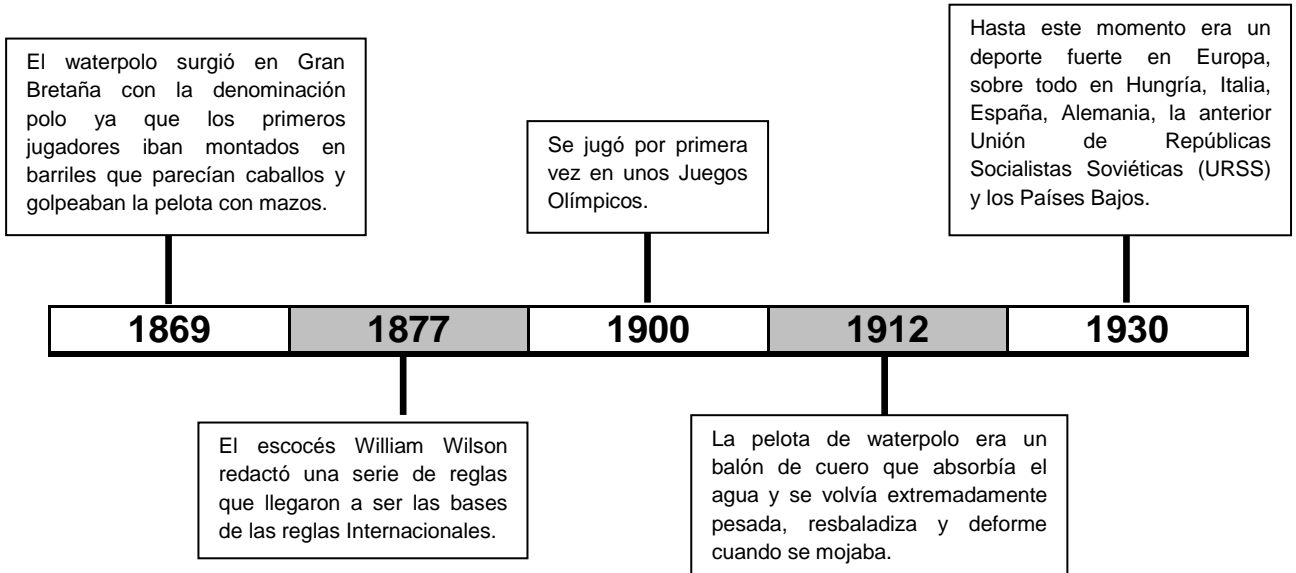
El waterpolo surgió en Gran Bretaña con la denominación polo ya que los primeros jugadores iban montados en barriles que parecían caballos y golpeaban la pelota con mazos.

Se jugó por primera vez en unos Juegos Olímpicos.

Hasta este momento era un deporte fuerte en Europa, sobre todo en Hungría, Italia, España, Alemania, la anterior Unión de Repúblicas Socialistas Soviéticas (URSS) y los Países Bajos.

| 1869 | 1877 | 1900 | 1912 | 1930 |
|---|---|---|---|---|

El escocés William Wilson redactó una serie de reglas que llegaron a ser las bases de las reglas Internacionales.

La pelota de waterpolo era un balón de cuero que absorbía el agua y se volvía extremadamente pesada, resbaladiza y deforme cuando se mojaba.